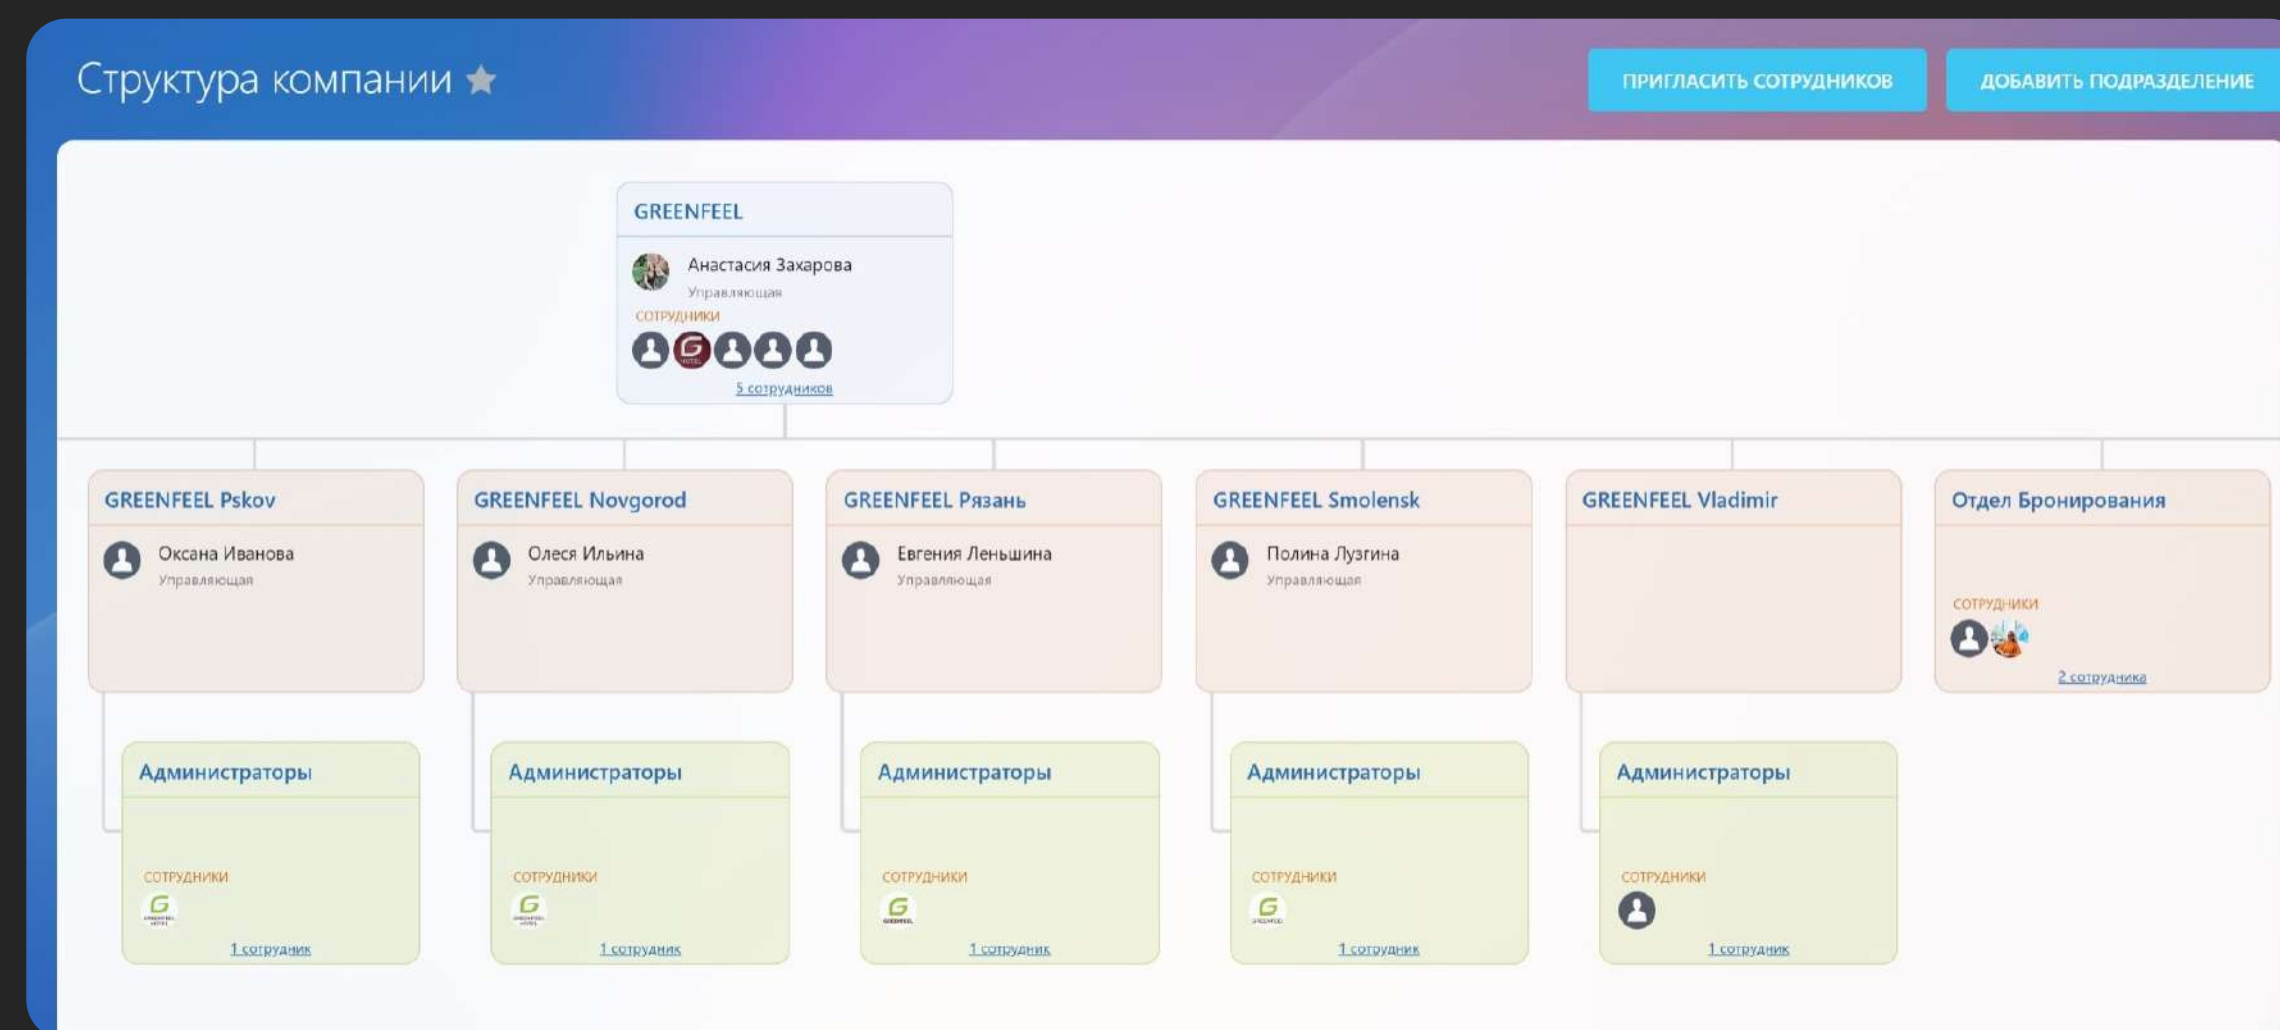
Структура компании

ПРИГЛАСИТЬ СОТРУДНИКОВ

ДОБАВИТЬ ПОДРАЗДЕЛЕНИЕ

GREENFEEL

Анастасия Захарова
Управляющая
СОТРУДНИКИ
5 сотрудников

GREENFEEL Pskov

Оксана Иванова
Управляющая

GREENFEEL Novgorod

Олеся Ильина
Управляющая

GREENFEEL Рязань

Евгения Леньшина
Управляющая

GREENFEEL Smolensk

Полина Лузгина
Управляющая

GREENFEEL Vladimir

Отдел Бронирования

СОТРУДНИКИ
2 сотрудника

Администраторы

СОТРУДНИКИ
1 сотрудник

Администраторы

СОТРУДНИКИ
1 сотрудник

Администраторы

СОТРУДНИКИ
1 сотрудник

Администраторы

СОТРУДНИКИ
1 сотрудник

Администраторы

СОТРУДНИКИ
1 сотрудник